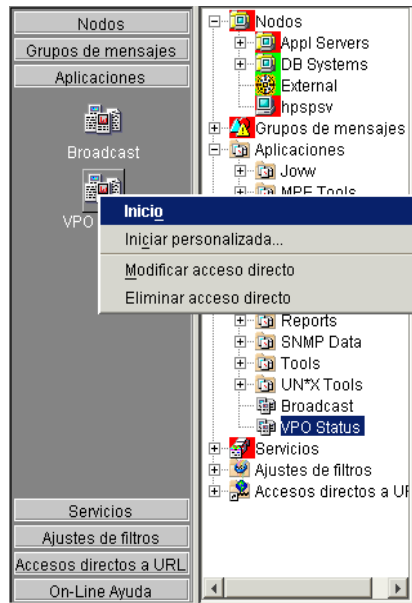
Nodos
Grupos de mensajes
Aplicaciones
Broadcast
VPO
Servicios
Ajustes de filtros
Accesos directos a URL
On-Line Ayuda

Nodos
Appl Servers
DB Systems
External
hpspsv
Grupos de mensajes
Aplicaciones
Jovw
MPE Tools
Reports
SNMP Data
Tools
UN*X Tools
Broadcast
VPO Status
Servicios
Ajustes de filtros
Accesos directos a UR

Inicio
Iniciar personalizada...
Modificar acceso directo
Eliminar acceso directo